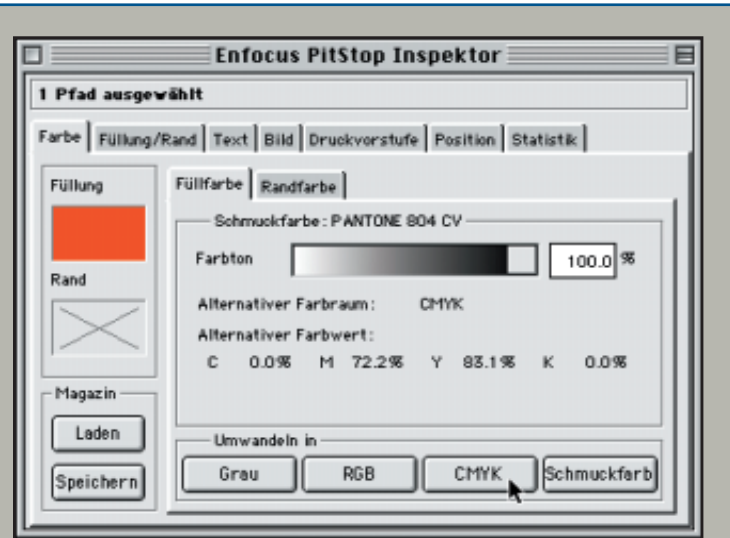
Enfocus PitStop Inspektor

1 Pfad ausgewählt

Farbe | Füllung/Rand | Text | Bild | Druckvorstufe | Position | Statistik

Füllung

Rand

Füllfarbe | Randfarbe

Schmuckfarbe: PANTONE 804 CV

Farbton 100.0 %

Alternativer Farbraum: CMYK

Alternativer Farbwert:

C 0.0% M 72.2% Y 83.1% K 0.0%

Magazin

Laden

Speichern

Umwandeln in

Grau | RGB | CMYK | Schmuckfarb